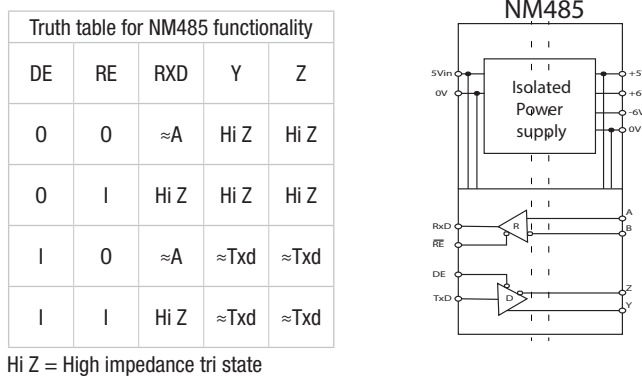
| Truth table for NM485 functionality | | | | |
|---|---|---|---|---|
| DE | RE | RXD | Y | Z |
| 0 | 0 | ≈A | Hi Z | Hi Z |
| 0 | I | Hi Z | Hi Z | Hi Z |
| I | 0 | ≈A | ≈Txd | ≈Txd |
| I | I | Hi Z | ≈Txd | ≈Txd |

Hi Z = High impedance tri state

NM485

5Vin
0V
Isolated Power supply
+5
+6
-6V
0V
RxD
$\overline{RE}$
R
A
B
DE
TxD
D
Z
Y